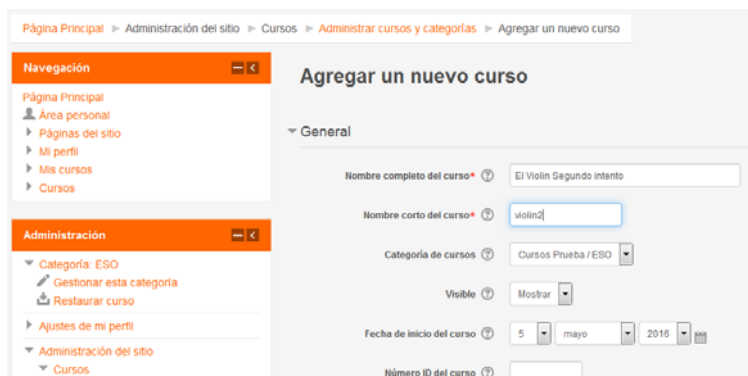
Página Principal ► Administración del sitio ► Cursos ► Administrar cursos y categorías ► Agregar un nuevo curso

Navegación

Página Principal
Área personal
Páginas del sitio
Mi perfil
Mis cursos
Cursos

Administración

Categoría: ESO
Gestionar esta categoría
Restaurar curso
Ajustes de mi perfil
Administración del sitio
Cursos

Agregar un nuevo curso

General

Nombre completo del curso* El Violin Segundo intento

Nombre corto del curso* violin2

Categoría de cursos Cursos Prueba / ESO

Visible Mostrar

Fecha de inicio del curso 5 mayo 2016

Número ID del curso